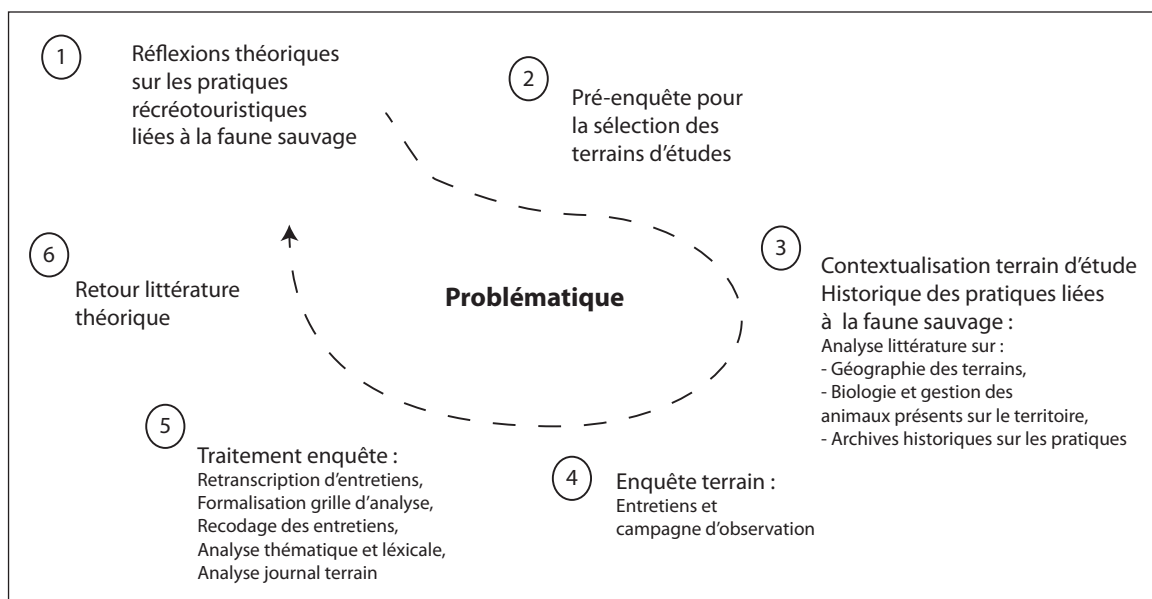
1

Réflexions théoriques sur les pratiques récréotouristiques liées à la faune sauvage

2

Pré-enquête pour la sélection des terrains d'études

6

Retour littérature théorique

Problématique

3

Contextualisation terrain d'étude
Historique des pratiques liées à la faune sauvage :
Analyse littérature sur :
- Géographie des terrains,
- Biologie et gestion des animaux présents sur le territoire,
- Archives historiques sur les pratiques

5

Traitement enquête :
Retranscription d'entretiens,
Formalisation grille d'analyse,
Recodage des entretiens,
Analyse thématique et léxicale,
Analyse journal terrain

4

Enquête terrain :
Entretiens et campagne d'observation